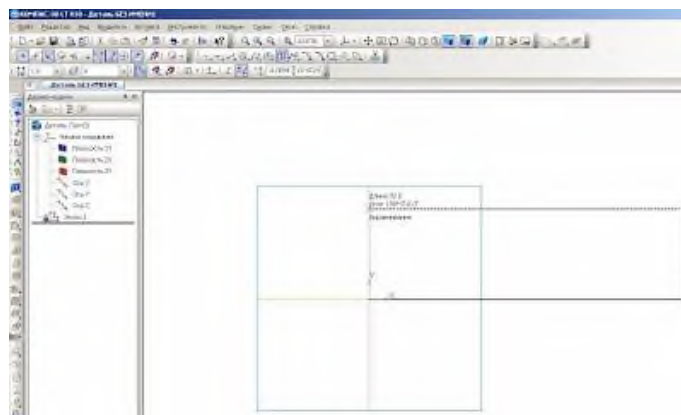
КОМПАС-3D LT V10 - Деталь БЕЗ ИМЕНИ

Файл Редактор Вид Выделить Вставка Инструменты Операции Сервис Окно Справка

Деталь БЕЗ ИМЕНИ

Дерево модели

Деталь (Тел-0)
Начало координат
Плоскость ZY
Плоскость ZX
Плоскость XY
Ось X
Ось Y
Ось Z
Эскиз:1

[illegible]
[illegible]

Y

X